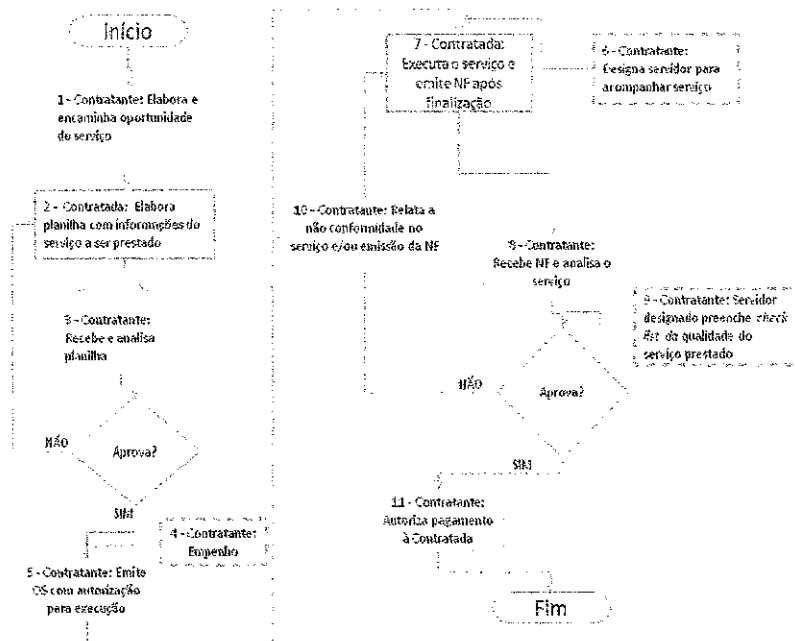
Início

1 - Contratante: Elabora e encaminha oportunidade de serviço

2 - Contratada: Elabora planilha com informações do serviço a ser prestado

3 - Contratante: Recebe e analisa planilha

NÃO

Aprova?

SIM

4 - Contratante: Empenho

5 - Contratante: Emite OS com autorização para execução

7 - Contratada: Executa o serviço e emite NF após finalização

6 - Contratante: Designa servidor para acompanhar serviço

10 - Contratante: Relata a não conformidade no serviço e/ou emissão da NF

8 - Contratante: Recebe NF e analisa o serviço

9 - Contratante: Servidor designado preenche check list da qualidade do serviço prestado

NÃO

Aprova?

SIM

11 - Contratante: Autoriza pagamento à Contratada

Fim